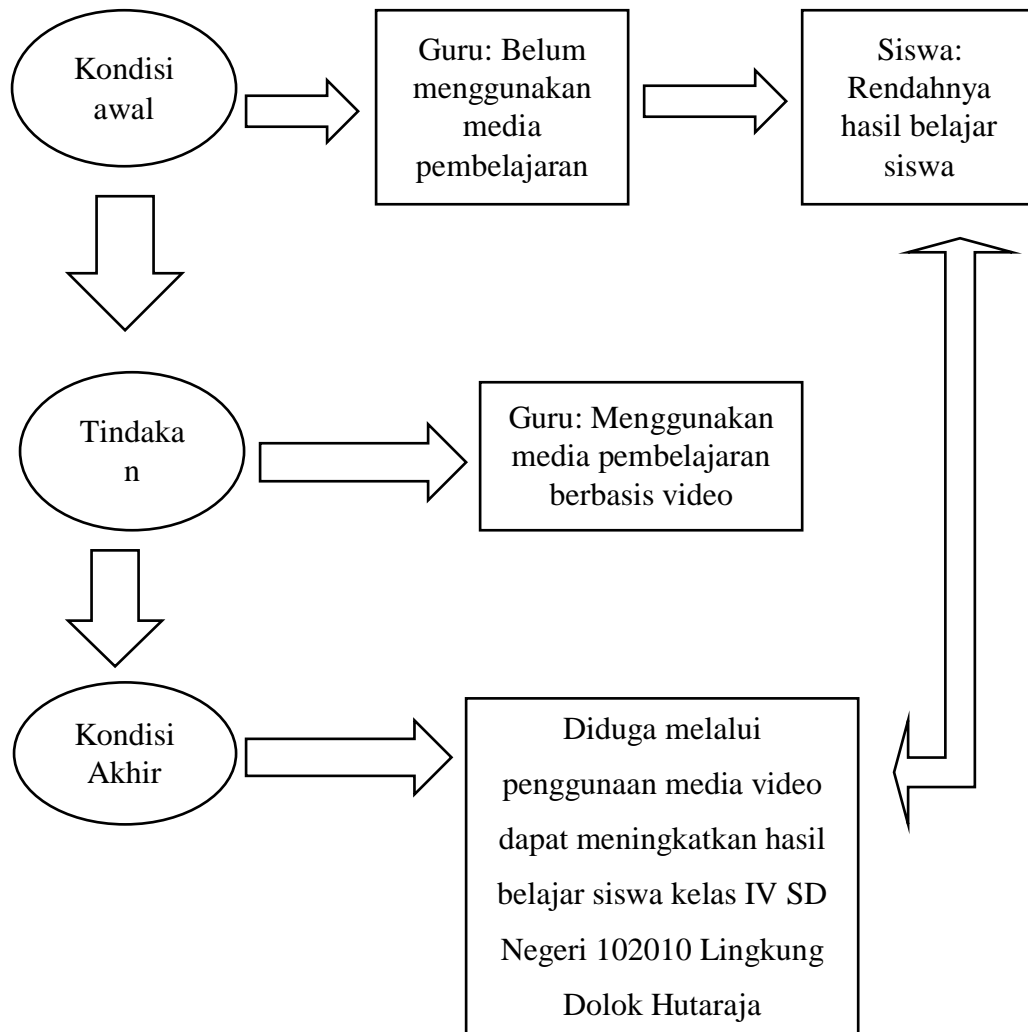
Kondisi awal

Guru: Belum menggunakan media pembelajaran

Siswa: Rendahnya hasil belajar siswa

Tindaka
n

Guru: Menggunakan media pembelajaran berbasis video

Kondisi Akhir

Diduga melalui penggunaan media video dapat meningkatkan hasil belajar siswa kelas IV SD Negeri 102010 Lingkung Dolok Hutaraja